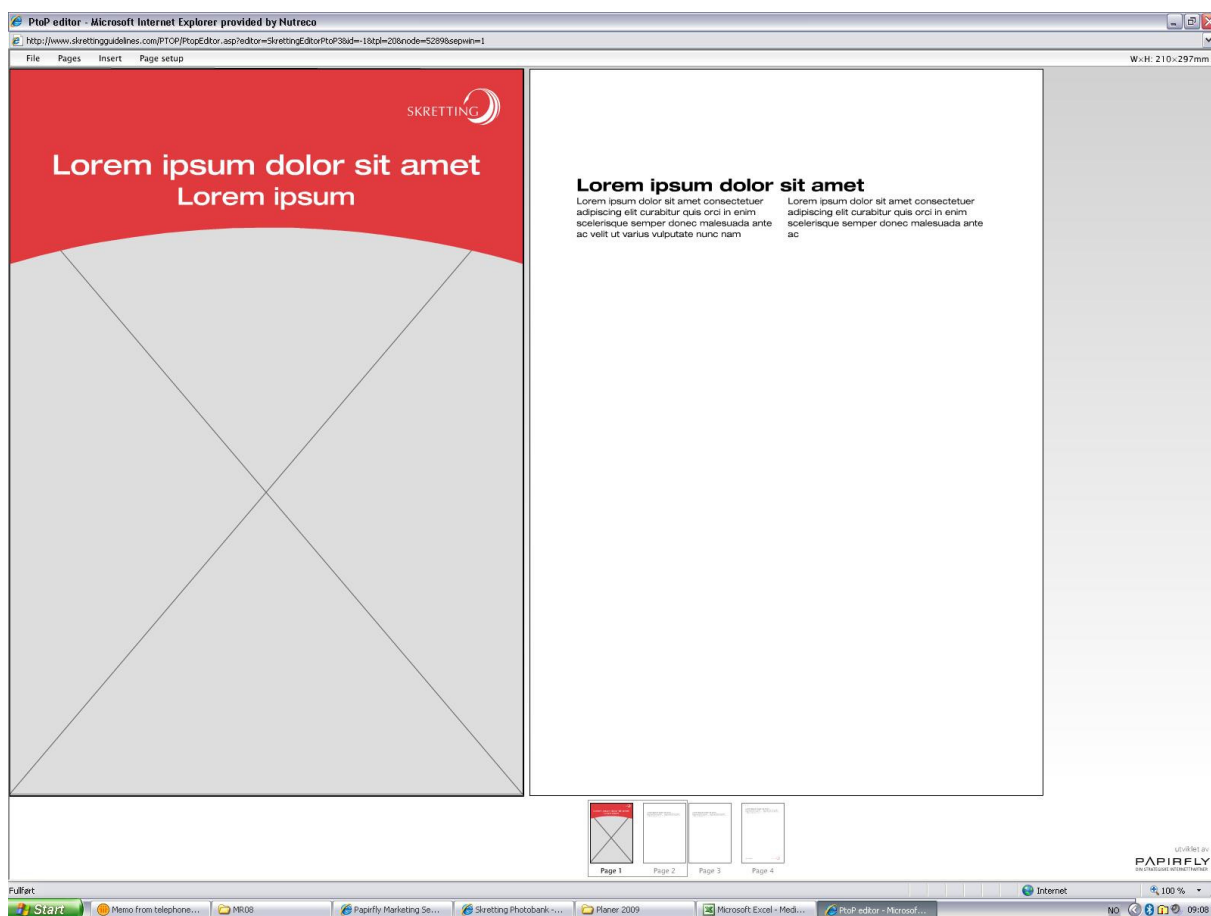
PtoP editor - Microsoft Internet Explorer provided by Nutreco

http://www.skrettingguidelines.com/PTOP/PtopEditor.asp?editor=SkrettingEditorPtoP3&id=-1&tpl=20&node=5289&sepwin=1

File Pages Insert Page setup

W×H: 210×297mm

SKRETTING

Lorem ipsum dolor sit amet
Lorem ipsum

Lorem ipsum dolor sit amet

Lorem ipsum dolor sit amet consectetuer adipiscing elit curabitur quis orci in enim scelerisque semper donec malesuada ante ac velit ut varius vulputate nunc nam

Lorem ipsum dolor sit amet consectetuer adipiscing elit curabitur quis orci in enim scelerisque semper donec malesuada ante ac

Page 1 Page 2 Page 3 Page 4

utviklet av
PAPIRFLY
DIN STRATEGISKE INTERNETTPARTNER

Fullført

Internet

100 %

Start

Memo from telephone...

MR08

Papirfly Marketing Se...

Skretting Photobank -...

Planer 2009

Microsoft Excel - Medi...

PtoP editor - Microsof...

NO 09:08